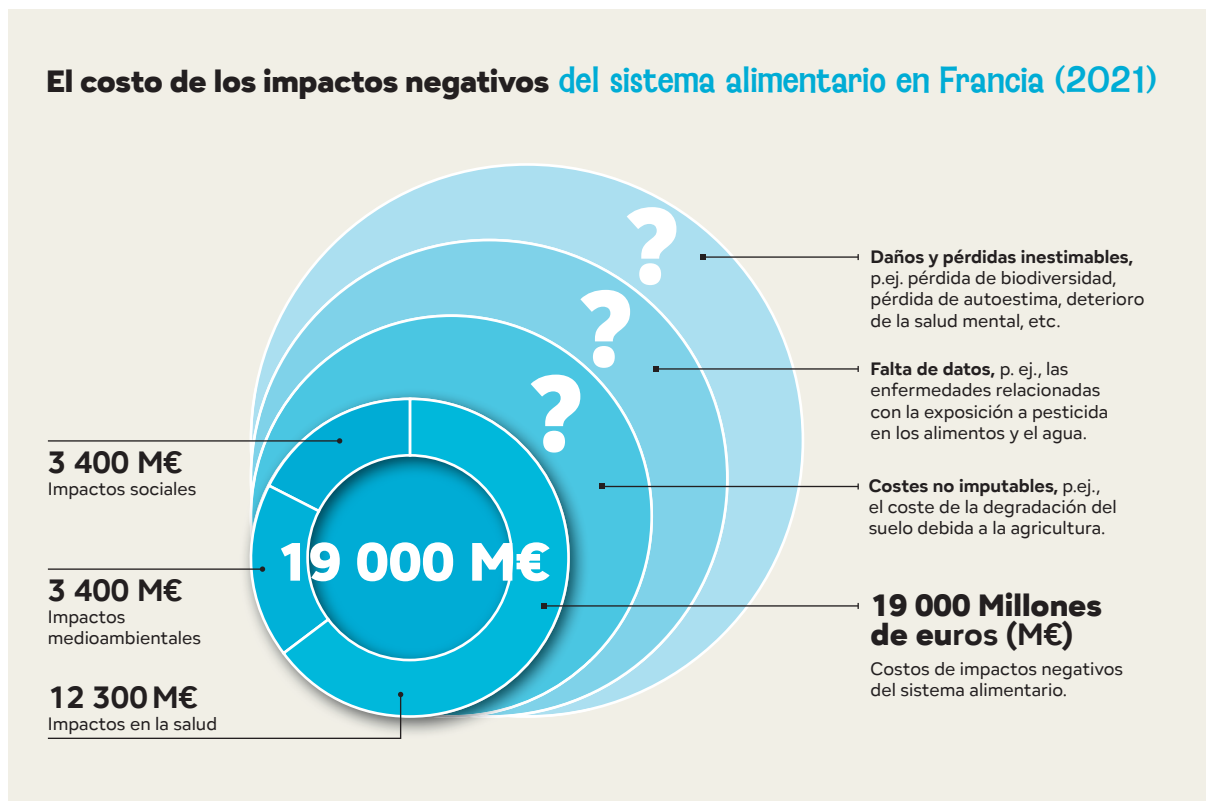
El costo de los impactos negativos del sistema alimentario en Francia (2021)

?

?

?

Daños y pérdidas inestimables, p.ej. pérdida de biodiversidad, pérdida de autoestima, deterioro de la salud mental, etc.

Falta de datos, p. ej., las enfermedades relacionadas con la exposición a pesticida en los alimentos y el agua.

Costes no imputables, p.ej., el coste de la degradación del suelo debida a la agricultura.

3 400 M€
Impactos sociales

19 000 M€

3 400 M€
Impactos medioambientales

12 300 M€
Impactos en la salud

19 000 Millones de euros (M€)

Costos de impactos negativos del sistema alimentario.